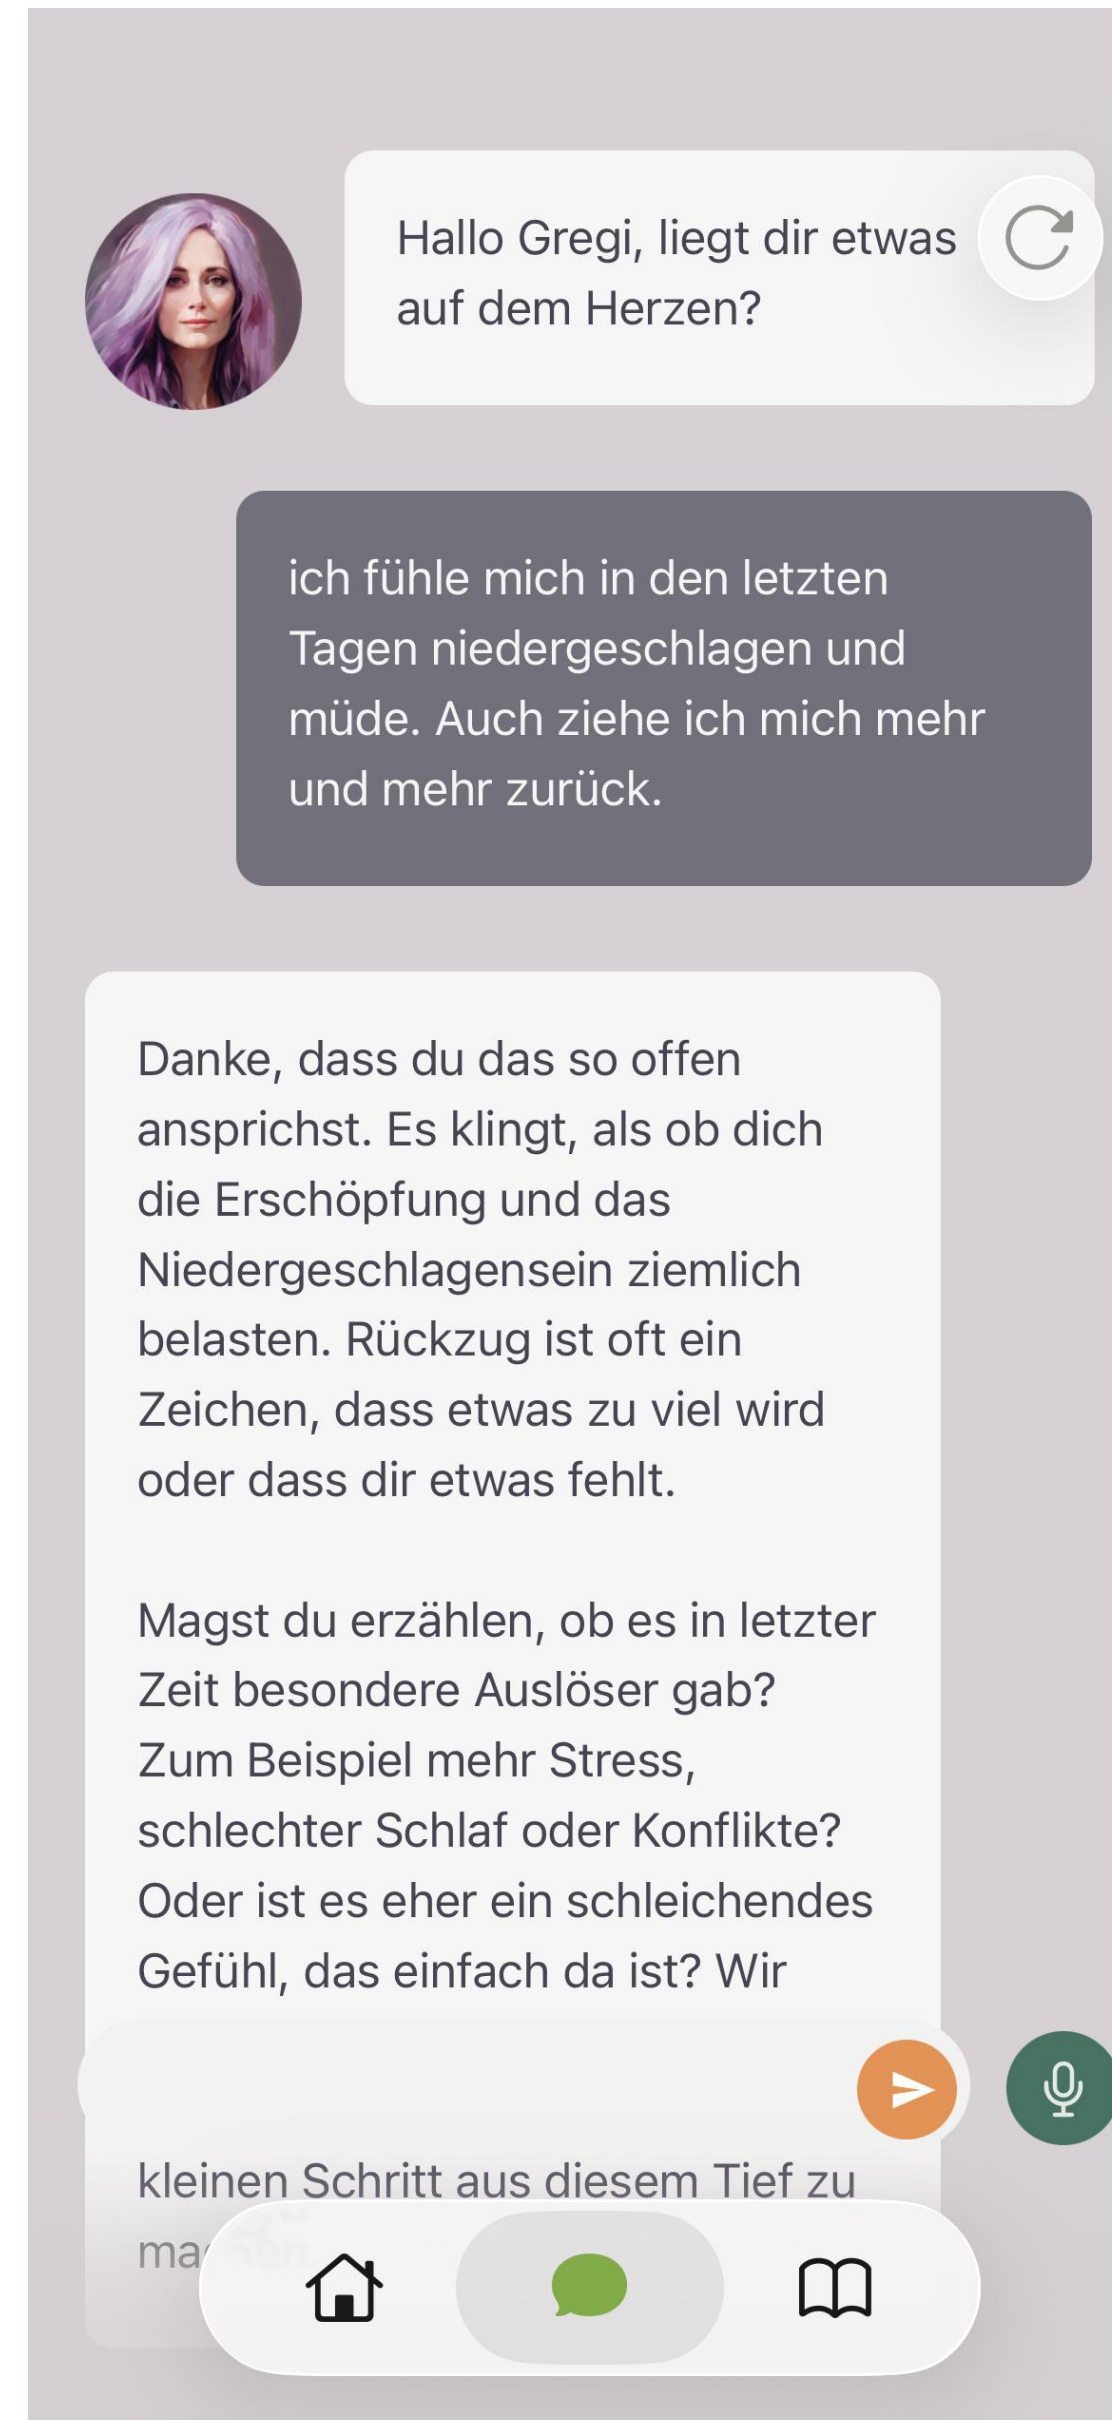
Hallo Gregi, liegt dir etwas auf dem Herzen?

ich fühle mich in den letzten Tagen niedergeschlagen und müde. Auch ziehe ich mich mehr und mehr zurück.

Danke, dass du das so offen ansprichst. Es klingt, als ob dich die Erschöpfung und das Niedergeschlagensein ziemlich belasten. Rückzug ist oft ein Zeichen, dass etwas zu viel wird oder dass dir etwas fehlt.

Magst du erzählen, ob es in letzter Zeit besondere Auslöser gab? Zum Beispiel mehr Stress, schlechter Schlaf oder Konflikte? Oder ist es eher ein schleichendes Gefühl, das einfach da ist? Wir

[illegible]

kleinen Schritt aus diesem Tief zu ma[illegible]